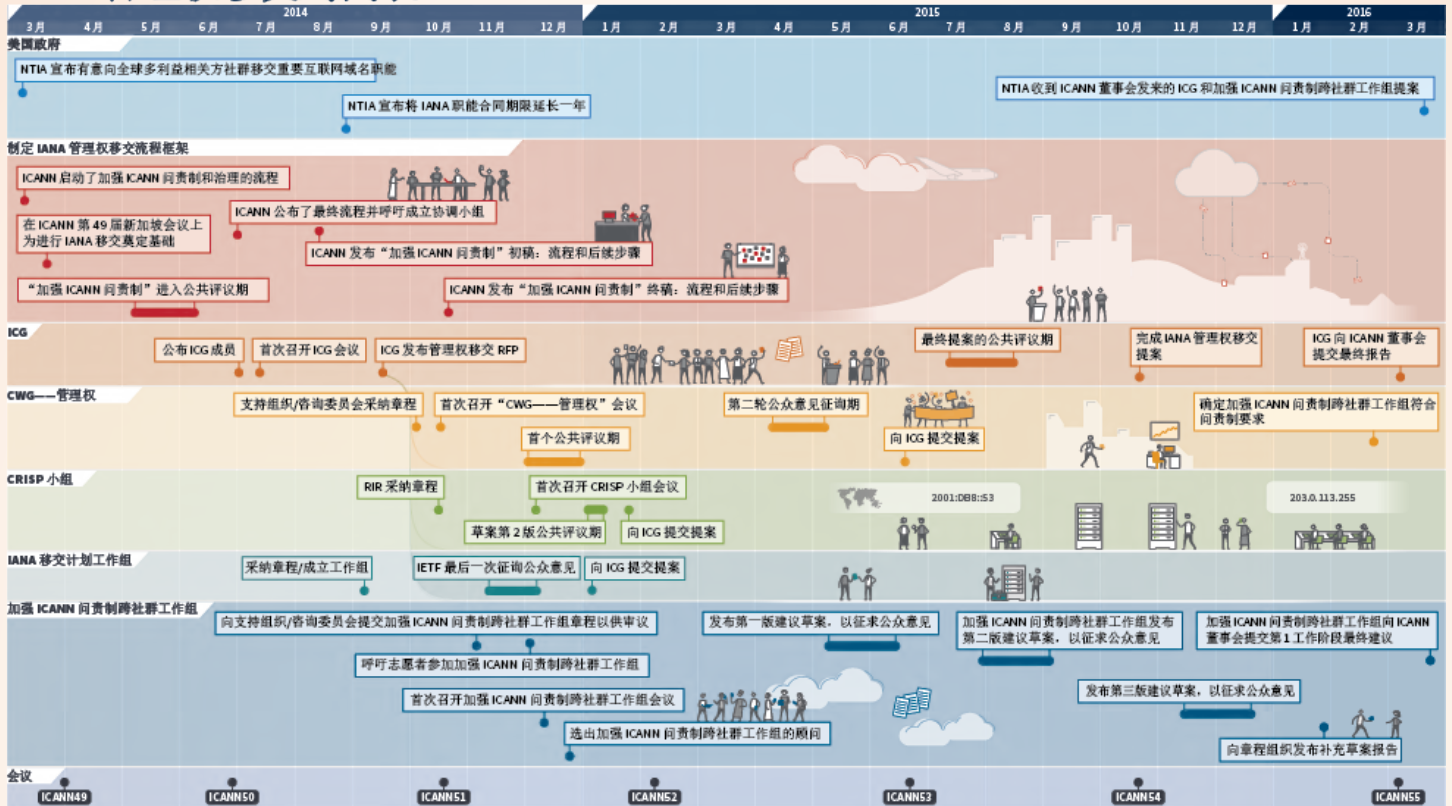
2014
3月 4月 5月 6月 7月 8月 9月 10月 11月 12月
2015
1月 2月 3月 4月 5月 6月 7月 8月 9月 10月 11月 12月
2016
1月 2月 3月

美国政府
NTIA 宣布有意向全球多利益相关方社群移交重要互联网域名职能
NTIA 宣布将 IANA 职能合同期限延长一年
NTIA 收到 ICANN 董事会发来的 ICG 和加强 ICANN 问责制跨社群工作组提案

制定 IANA 管理权移交流程框架
ICANN 启动了加强 ICANN 问责制和治理的流程
在 ICANN 第 49 届新加坡会议上为进行 IANA 移交奠定基础
ICANN 公布了最终流程并呼吁成立协调小组
ICANN 发布“加强 ICANN 问责制”初稿：流程和后续步骤
“加强 ICANN 问责制”进入公共评议期
ICANN 发布“加强 ICANN 问责制”终稿：流程和后续步骤

ICG
公布 ICG 成员
首次召开 ICG 会议
ICG 发布管理权移交 RFP
最终提案的公共评议期
完成 IANA 管理权移交提案
ICG 向 ICANN 董事会提交最终报告

CWG——管理权
支持组织/咨询委员会采纳章程
首次召开“CWG——管理权”会议
首个公共评议期
第二轮公众意见征询期
向 ICG 提交提案
确定加强 ICANN 问责制跨社群工作组符合问责制要求

CRISP 小组
RIR 采纳章程
首次召开 CRISP 小组会议
草案第 2 版公共评议期
向 ICG 提交提案
2001:DB8::53
203.0.113.255

IANA 移交计划工作组
采纳章程/成立工作组
IETF 最后一次征询公众意见
向 ICG 提交提案

加强 ICANN 问责制跨社群工作组
向支持组织/咨询委员会提交加强 ICANN 问责制跨社群工作组章程以供审议
呼吁志愿者参加加强 ICANN 问责制跨社群工作组
首次召开加强 ICANN 问责制跨社群工作组会议
选出加强 ICANN 问责制跨社群工作组的顾问
发布第一版建议草案，以征求公众意见
加强 ICANN 问责制跨社群工作组发布第二版建议草案，以征求公众意见
加强 ICANN 问责制跨社群工作组向 ICANN 董事会提交第 1 工作阶段最终建议
发布第三版建议草案，以征求公众意见
向章程组织发布补充草案报告

会议
ICANN49
ICANN50
ICANN51
ICANN52
ICANN53
ICANN54
ICANN55